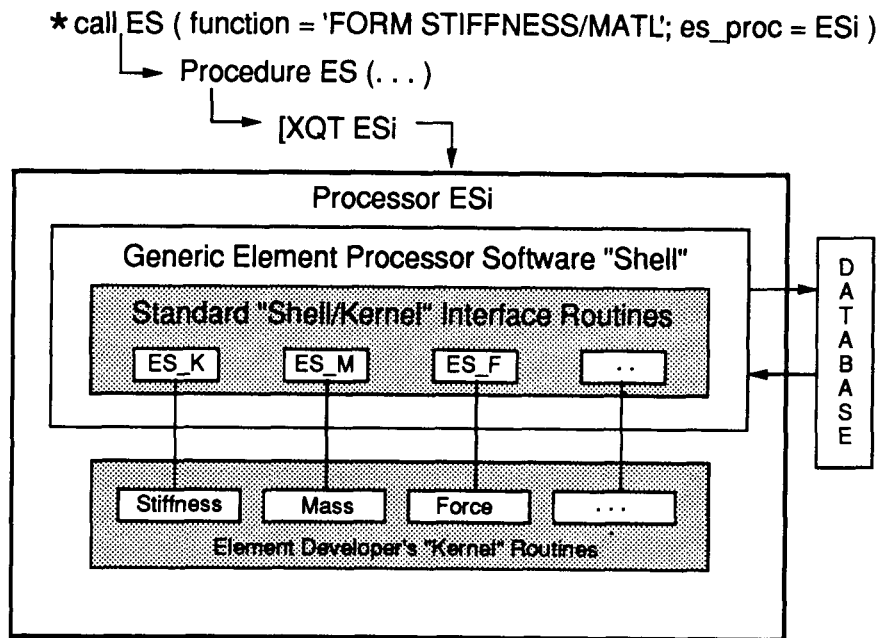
* call ES ( function = 'FORM STIFFNESS/MATL'; es_proc = ESi )
Procedure ES ( . . . )
[XQT ESi

Processor ESi

Generic Element Processor Software "Shell"

Standard "Shell/Kernel" Interface Routines

ES_K
ES_M
ES_F
. .

D
A
T
A
B
A
S
E

Stiffness
Mass
Force
. . .

Element Developer's "Kernel" Routines